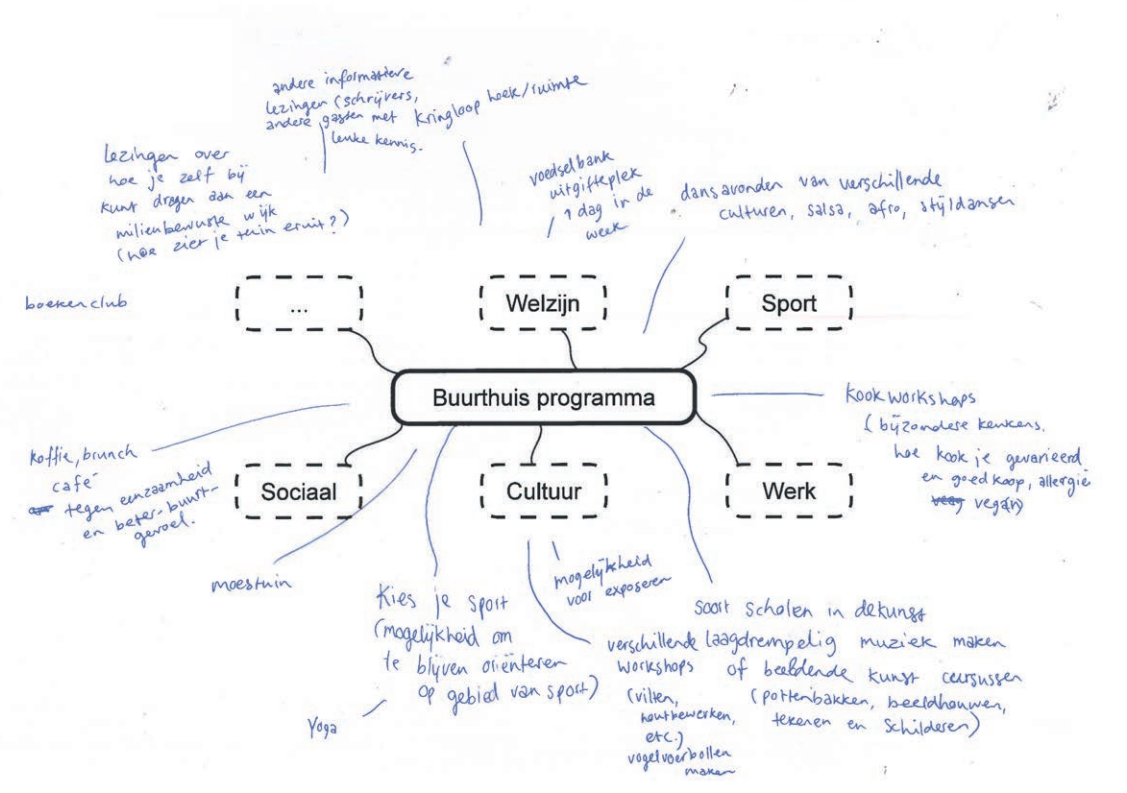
andere informatieve lezingen (schrijvers, andere gasten met leuke kennis.

Kringloop hoek/ruimte

lezingen over hoe je zelf bij kunt dragen aan een milieubewuste wijk (hoe zier je tuin eruit?)

voedselbank uitgifteplek 1 dag in de week

dansavonden van verschillende culturen, salsa, afro, stijldansen

boekenclub

...

Welzijn

Sport

Buurthuis programma

Kookworkshops (bijzondere keukens, hoe kook je gevarieerd en goedkoop, allergie veg vegan)

koffie, brunch cafe

tegen eenzaamheid en beter-buurt-gevoel.

Sociaal

Cultuur

Werk

mogelijkheid voor exposeren

moestuin

Kies je sport (mogelijkheid om te blijven oriënteren op gebied van sport)

soort scholen in de kunst

verschillende workshops (vilten, houtbewerken, etc.) vogelvoerbollen maken

laagdrempelig muziek maken of beeldende kunst cursussen (pottenbakken, beeldhouwen, tekenen en schilderen)

Yoga